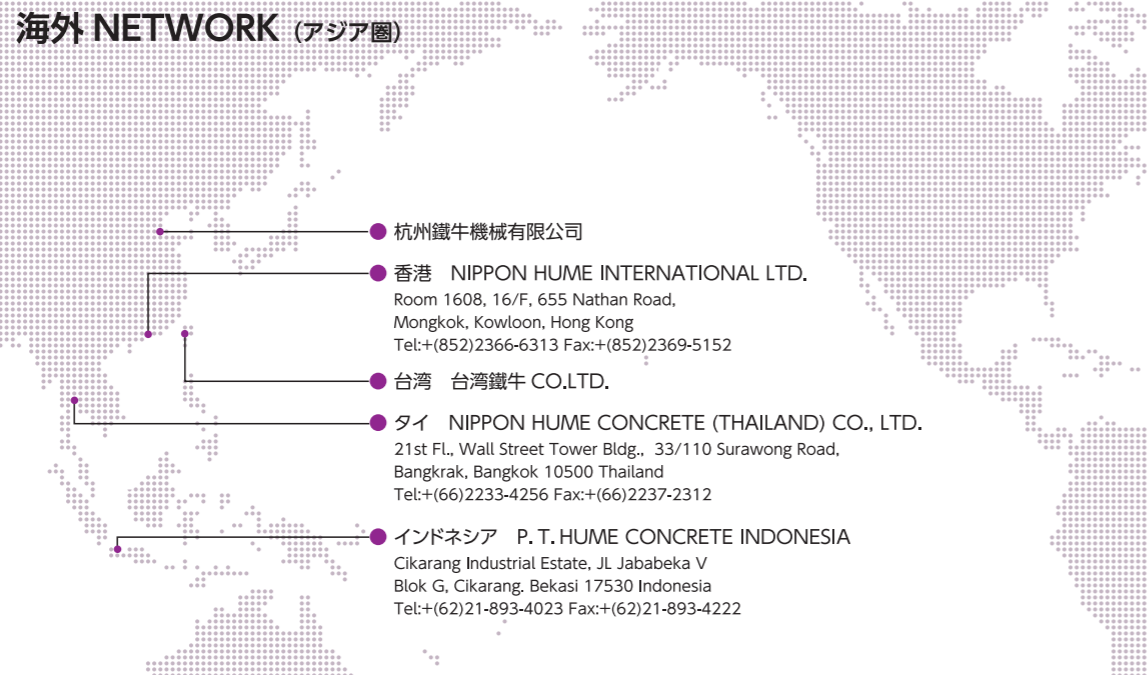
海外 NETWORK（アジア圏）

杭州鐵牛機械有限公司

香港　NIPPON HUME INTERNATIONAL LTD.
Room 1608, 16/F, 655 Nathan Road,
Mongkok, Kowloon, Hong Kong
Tel:+(852)2366-6313 Fax:+(852)2369-5152

台湾　台湾鐵牛 CO.LTD.

タイ　NIPPON HUME CONCRETE (THAILAND) CO., LTD.
21st Fl., Wall Street Tower Bldg., 33/110 Surawong Road,
Bangkrak, Bangkok 10500 Thailand
Tel:+(66)2233-4256 Fax:+(66)2237-2312

インドネシア　P. T. HUME CONCRETE INDONESIA
Cikarang Industrial Estate, JL Jababeka V
Blok G, Cikarang. Bekasi 17530 Indonesia
Tel:+(62)21-893-4023 Fax:+(62)21-893-4222